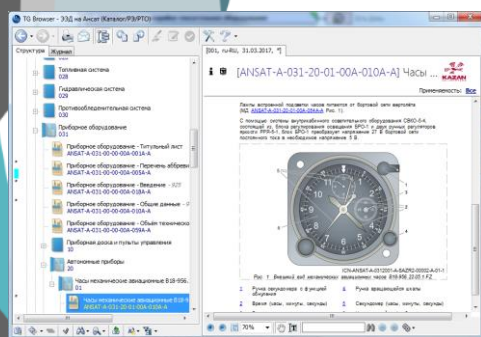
TG Browser - ЭЭД на Ансат (Каталог/РЭ/РТО)

Структура Журнал

Топливная система
028

Гидравлическая система
029

Противообледенительная система
030

Приборное оборудование
031

Приборное оборудование - Титульный лист
ANSAT-A-031-00-00-00A-001A-A

Приборное оборудование - Перечень аббреви
ANSAT-A-031-00-00-00A-005A-A

Приборное оборудование - Введение - 
ANSAT-A-031-00-00-00A-018A-A

Приборное оборудование - Общие данные
ANSAT-A-031-00-00-00A-030A-A

Приборное оборудование - Общее техническ
ANSAT-A-031-00-00-00A-

Приборная доска и пульты управления
10

Автономные приборы
20

Часы механические авиационные 
01

Часы механические авиационные В18
ANSAT-A-031-20-01-00A-010A-A

[001, пуб01, 31.03.2017, *]

[ANSAT-A-031-20-01-00A-010A-A] Часы

KAZAN

Применимость: Все

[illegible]

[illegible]

Рис. 1. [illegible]

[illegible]

70%